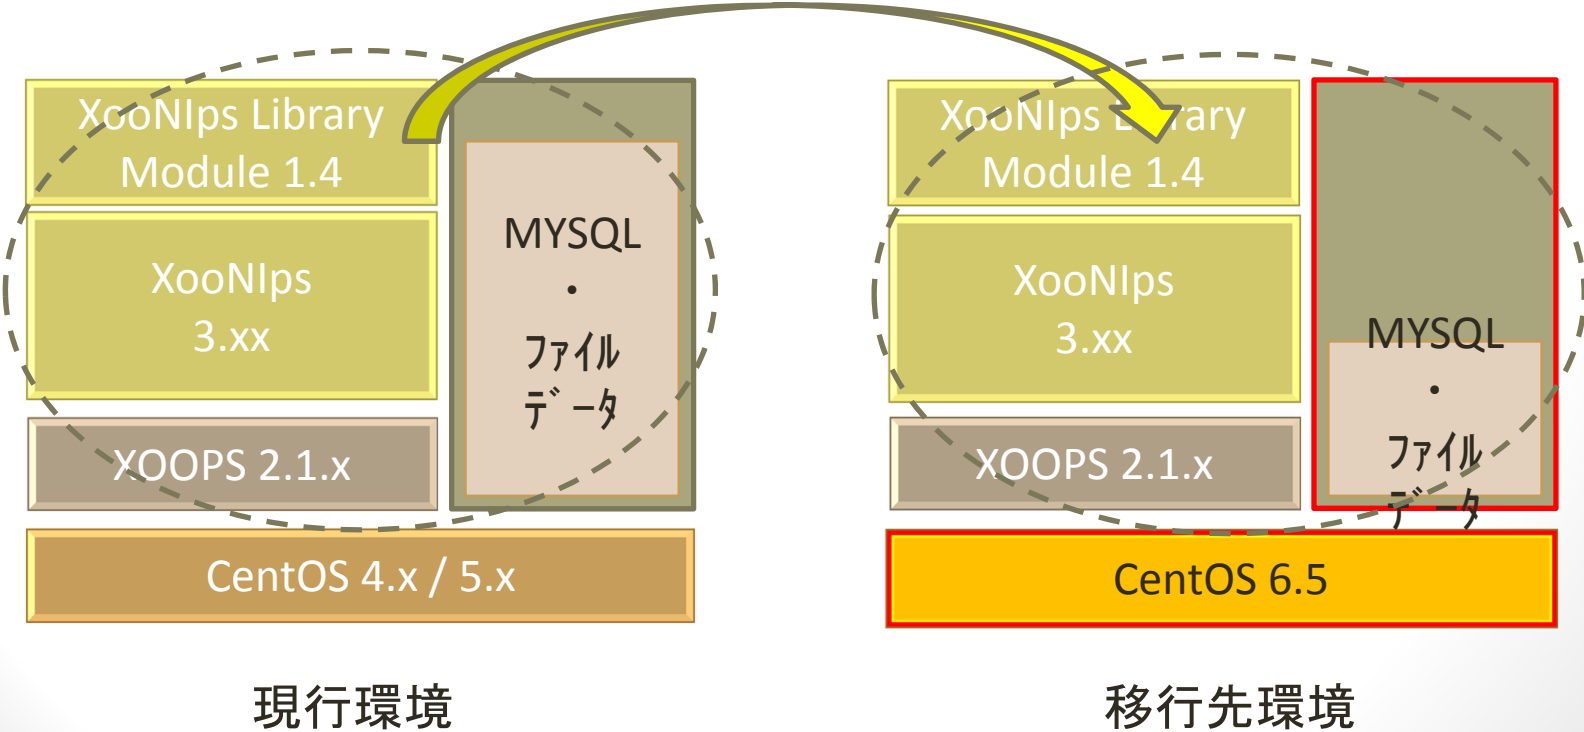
XooNIps Library Module 1.4

XooNIps 3.xx

XOOPS 2.1.x

MYSQL
・
ファイル
デ ータ

CentOS 4.x / 5.x

現行環境

XooNIps L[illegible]rary Module 1.4

XooNIps 3.xx

XOOPS 2.1.x

MYSQL
・
ファイル
デ ータ

CentOS 6.5

移行先環境